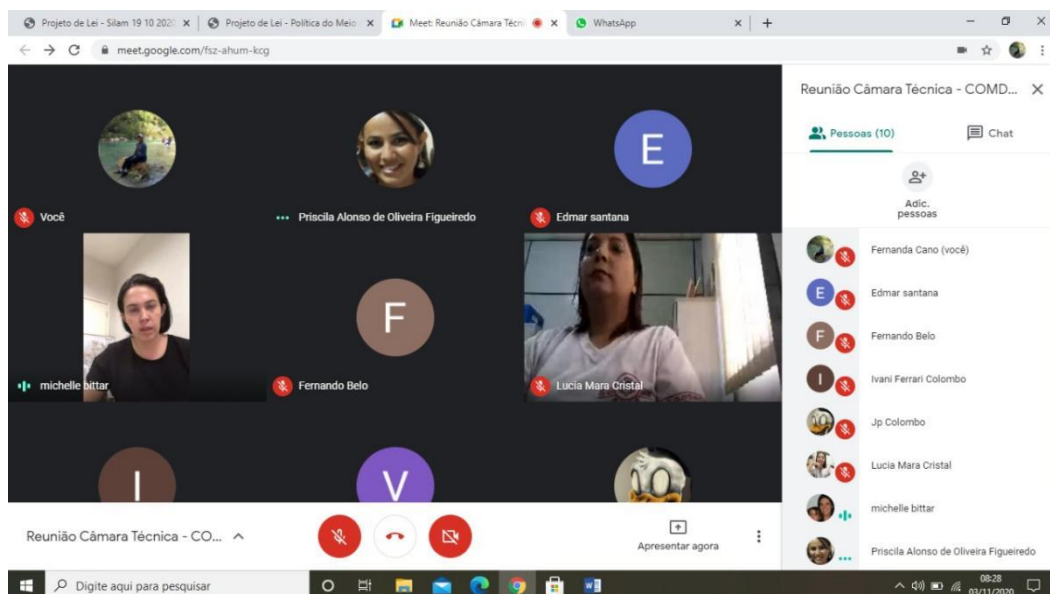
Projeto de Lei - Silam 19 10 2020 ×
Projeto de Lei - Política do Meio ×
Meet: Reunião Câmara Técni ×
WhatsApp ×
+

meet.google.com/fsz-ahum-kcg

Você
Priscila Alonso de Oliveira Figueiredo
E
Edmar santana
michelle bittar
F
Fernando Belo
Lucia Mara Cristal
I
V

Reunião Câmara Técnica - CO... ^
Apresentar agora

Reunião Câmara Técnica - COMD... ×
Pessoas (10)
Chat
Adic. pessoas
Fernanda Cano (você)
E
Edmar santana
F
Fernando Belo
I
Ivani Ferrari Colombo
Jp Colombo
Lucia Mara Cristal
michelle bittar
Priscila Alonso de Oliveira Figueiredo

Digite aqui para pesquisar
08:28
03/11/2020